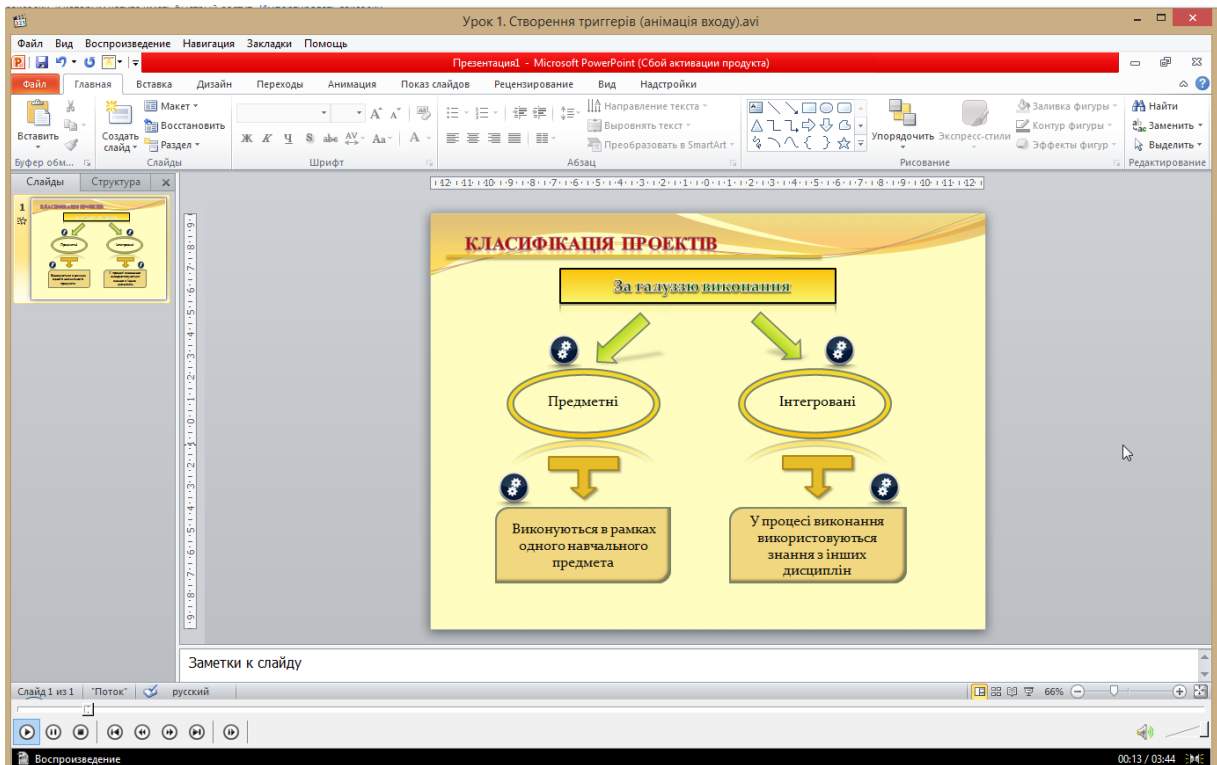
Урок 1. Створення триггерів (анімація входу).avi

Файл Вид Воспроизведение Навигация Закладки Помощь

Презентация1 - Microsoft PowerPoint (Сбой активации продукта)

Файл Главная Вставка Дизайн Переходы Анимация Показ слайдов Рецензирование Вид Надстройки

Вставить Создать слайд Макет Восстановить Раздел Направление текста Выровнять текст Преобразовать в SmartArt Упорядочить Экспресс-стили Заливка фигуры Контур фигуры Эффекты фигур Найти Заменить Выделить

Буфер обм... Слайды Шрифт Абзац Рисование Редактирование

Слайды Структура

1

КЛАСИФІКАЦІЯ ПРОЕКТІВ

За галуззю виконання

Предметні

Інтегровані

Виконуються в рамках одного навчального предмета

У процесі виконання використовуються знання з інших дисциплін

Заметки к слайду

Слайд 1 из 1 "Поток" русский 66%

Воспроизведение 00:13 / 03:44